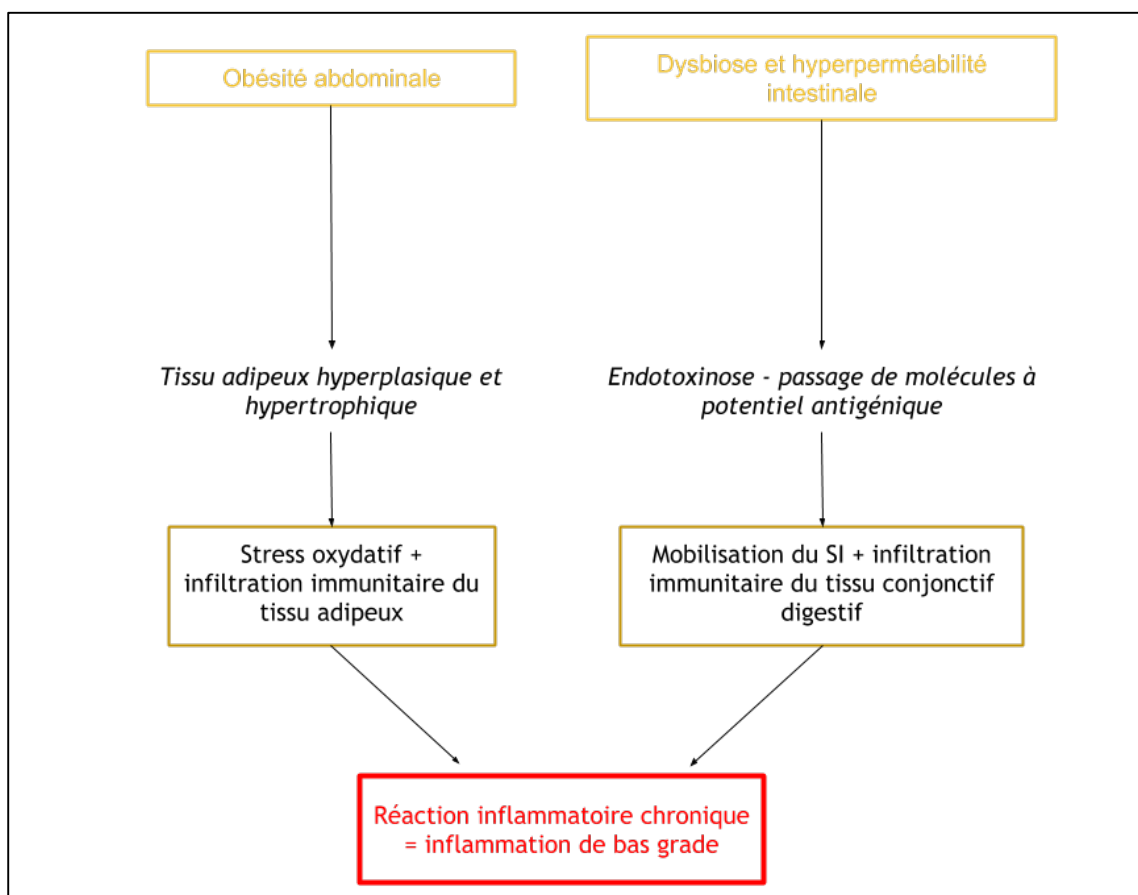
Obésité abdominale

Dysbiose et hyperperméabilité intestinale

Tissu adipeux hyperplasique et hypertrophique

Endotoxinose - passage de molécules à potentiel antigénique

Stress oxydatif + infiltration immunitaire du tissu adipeux

Mobilisation du SI + infiltration immunitaire du tissu conjonctif digestif

Réaction inflammatoire chronique = inflammation de bas grade